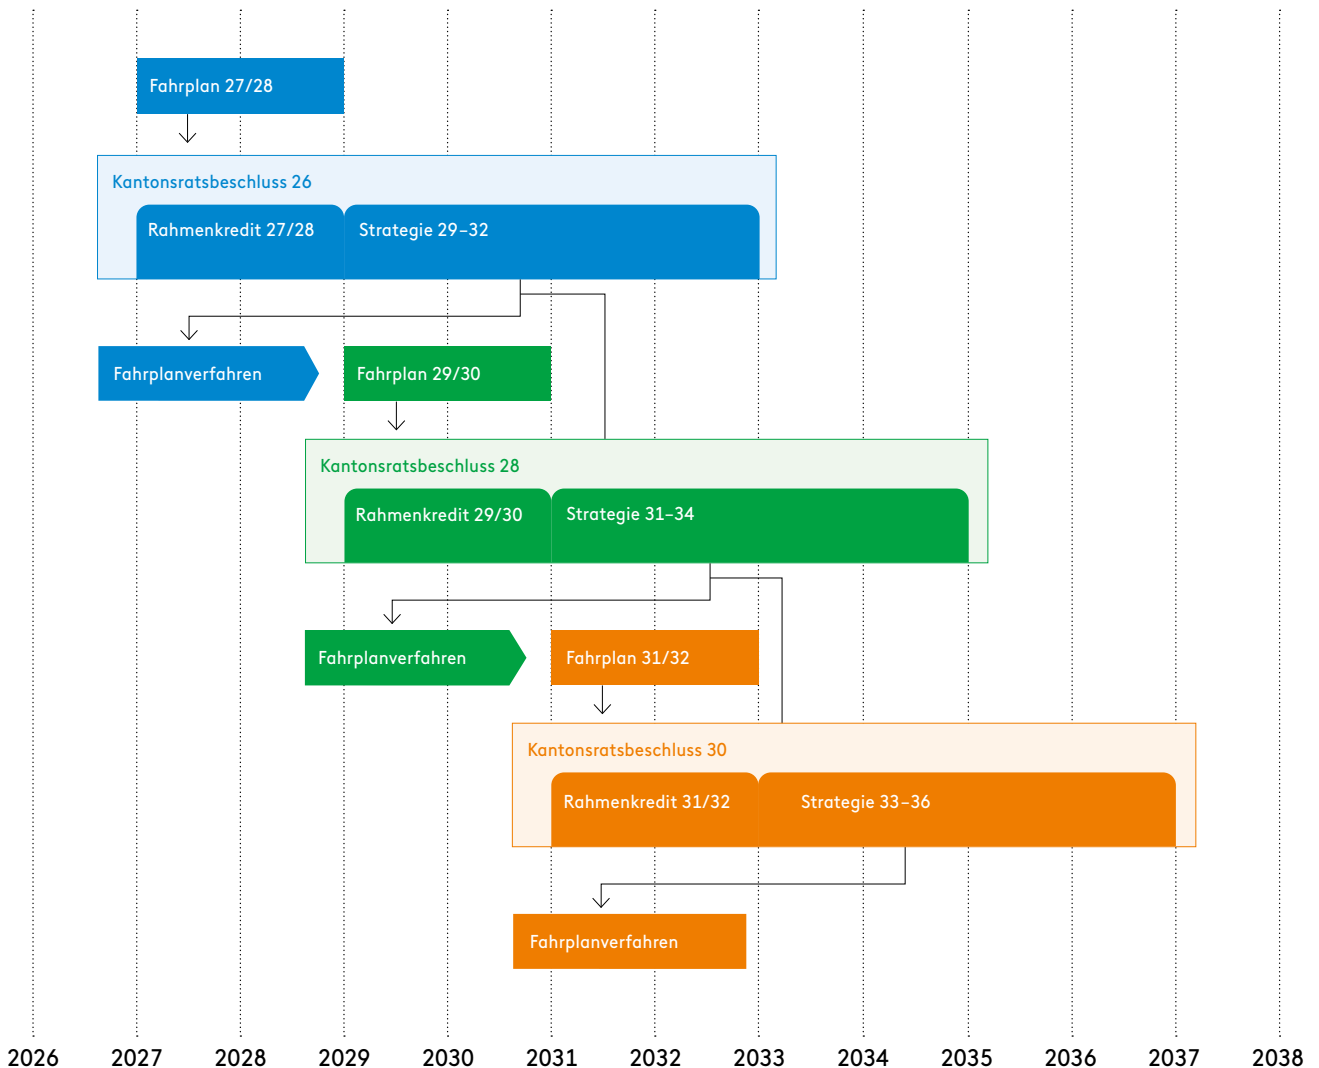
Fahrplan 27/28

Kantonsratsbeschluss 26

Rahmenkredit 27/28

Strategie 29–32

Fahrplanverfahren

Fahrplan 29/30

Kantonsratsbeschluss 28

Rahmenkredit 29/30

Strategie 31–34

Fahrplanverfahren

Fahrplan 31/32

Kantonsratsbeschluss 30

Rahmenkredit 31/32

Strategie 33–36

Fahrplanverfahren

2026 2027 2028 2029 2030 2031 2032 2033 2034 2035 2036 2037 2038